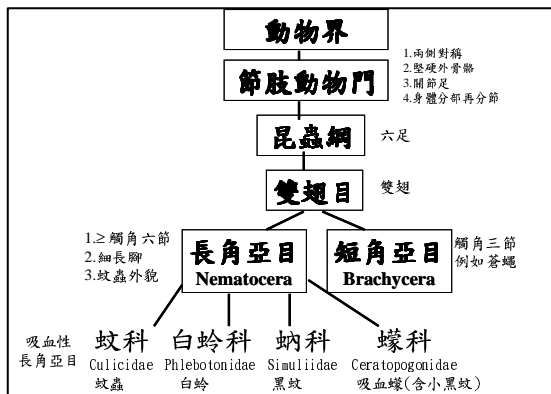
動物界

節肢動物門

1.兩側對稱
2.堅硬外骨骼
3.關節足
4.身體分部再分節

昆蟲綱

六足

雙翅目

雙翅

1.≥觸角六節
2.細長腳
3.蚊蟲外貌

長角亞目
Nematocera

短角亞目
Brachycera

觸角三節
例如蒼蠅

吸血性
長角亞目

蚊科
Culicidae
蚊蟲

白蛉科
Phlebotonidae
白蛉

蚋科
Simuliidae
黑蚊

蠓科
Ceratopogonidae
吸血蠓(含小黑蚊)